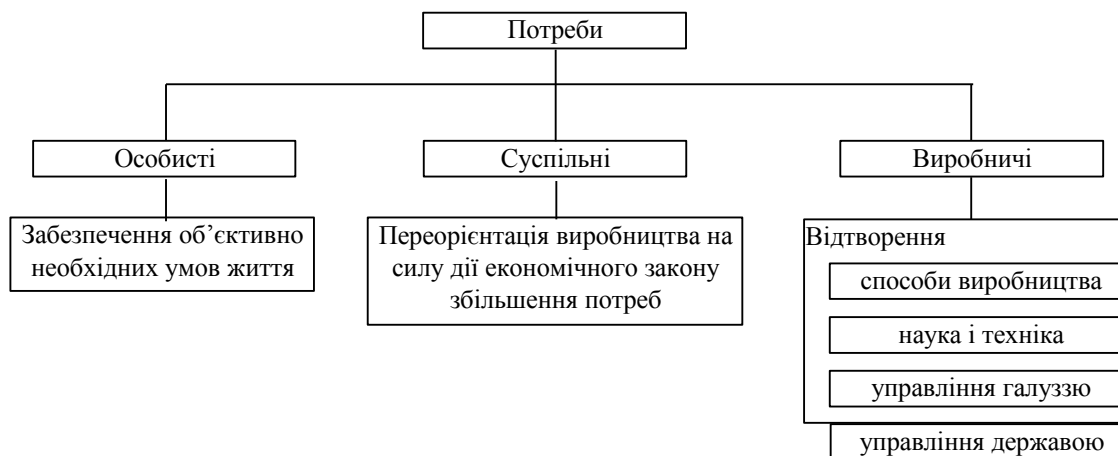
Потреби

Особисті

Суспільні

Виробничі

Забезпечення об'єктивно необхідних умов життя

Переорієнтація виробництва на силу дії економічного закону збільшення потреб

Відтворення

способи виробництва

наука і техніка

управління галуззю

управління державою